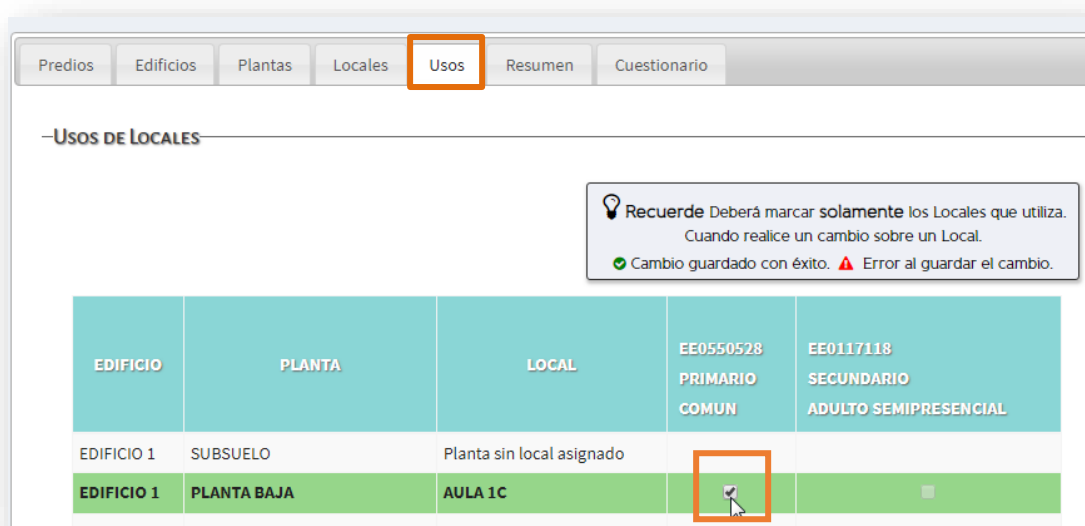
Predios Edificios Plantas Locales Usos Resumen Cuestionario

Usos de Locales

Recuerde Deberá marcar solamente los Locales que utiliza. Cuando realice un cambio sobre un Local. Cambio guardado con éxito. Error al guardar el cambio.

| EDIFICIO | PLANTA | LOCAL | EE0550528 PRIMARIO COMUN | EE0117118 SECUNDARIO ADULTO SEMIPRESENCIAL |
|---|---|---|---|---|
| EDIFICIO 1 | SUBSUELO | Planta sin local asignado | | |
| EDIFICIO 1 | PLANTA BAJA | AULA 1C | | |